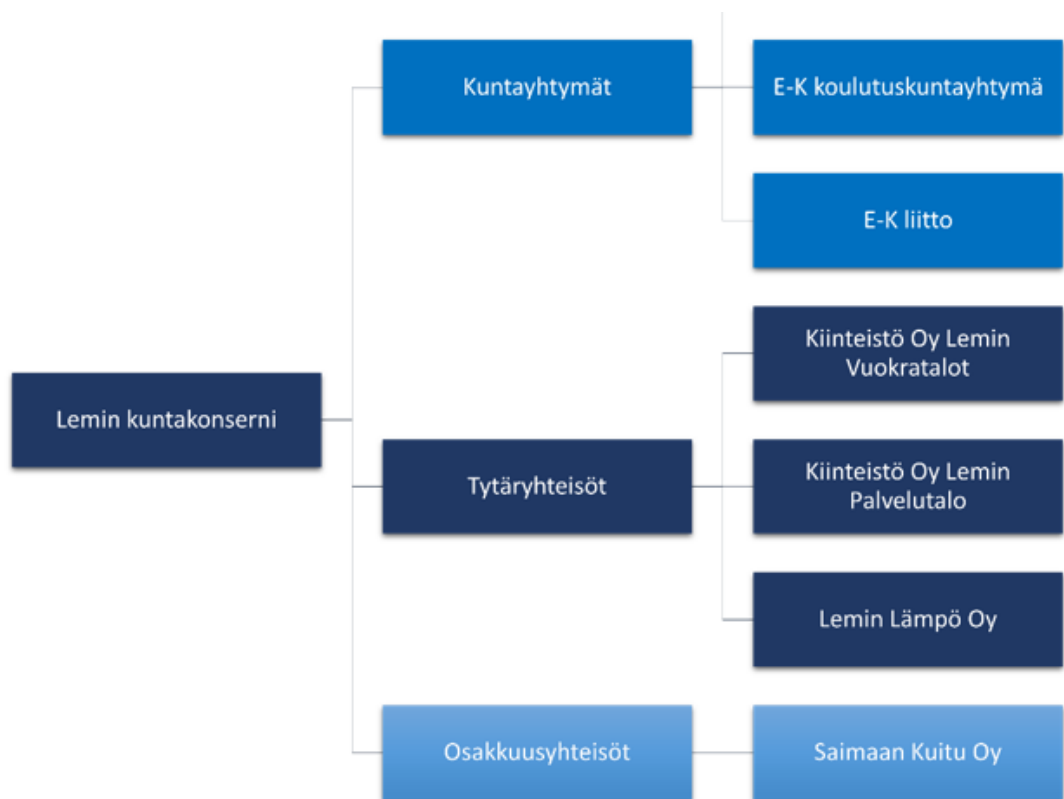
Lemin kuntakonserni

Kuntayhtymät

E-K koulutuskuntayhtymä

E-K liitto

Tytäryhteisöt

Kiinteistö Oy Lemin Vuokratalot

Kiinteistö Oy Lemin Palvelutalo

Lemin Lämpö Oy

Osakkuusyhteisöt

Saimaan Kuitu Oy